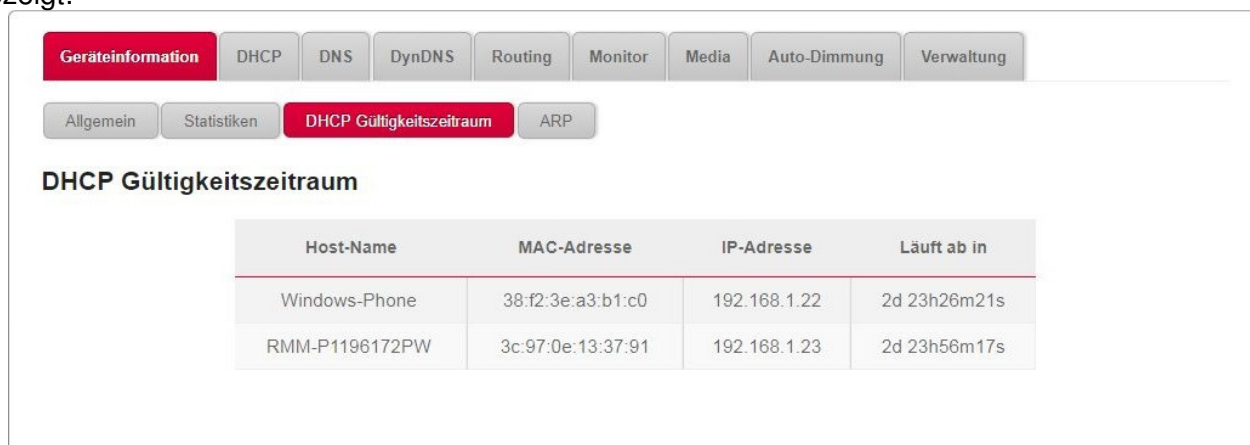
zeigt:

Geräteinformation DHCP DNS DynDNS Routing Monitor Media Auto-Dimmung Verwaltung

Allgemein Statistiken DHCP Gültigkeitszeitraum ARP

DHCP Gültigkeitszeitraum

| Host-Name | MAC-Adresse | IP-Adresse | Läuft ab in |
|---|---|---|---|
| Windows-Phone | 38:f2:3e:a3:b1:c0 | 192.168.1.22 | 2d 23h26m21s |
| RMM-P1196172PW | 3c:97:0e:13:37:91 | 192.168.1.23 | 2d 23h56m17s |